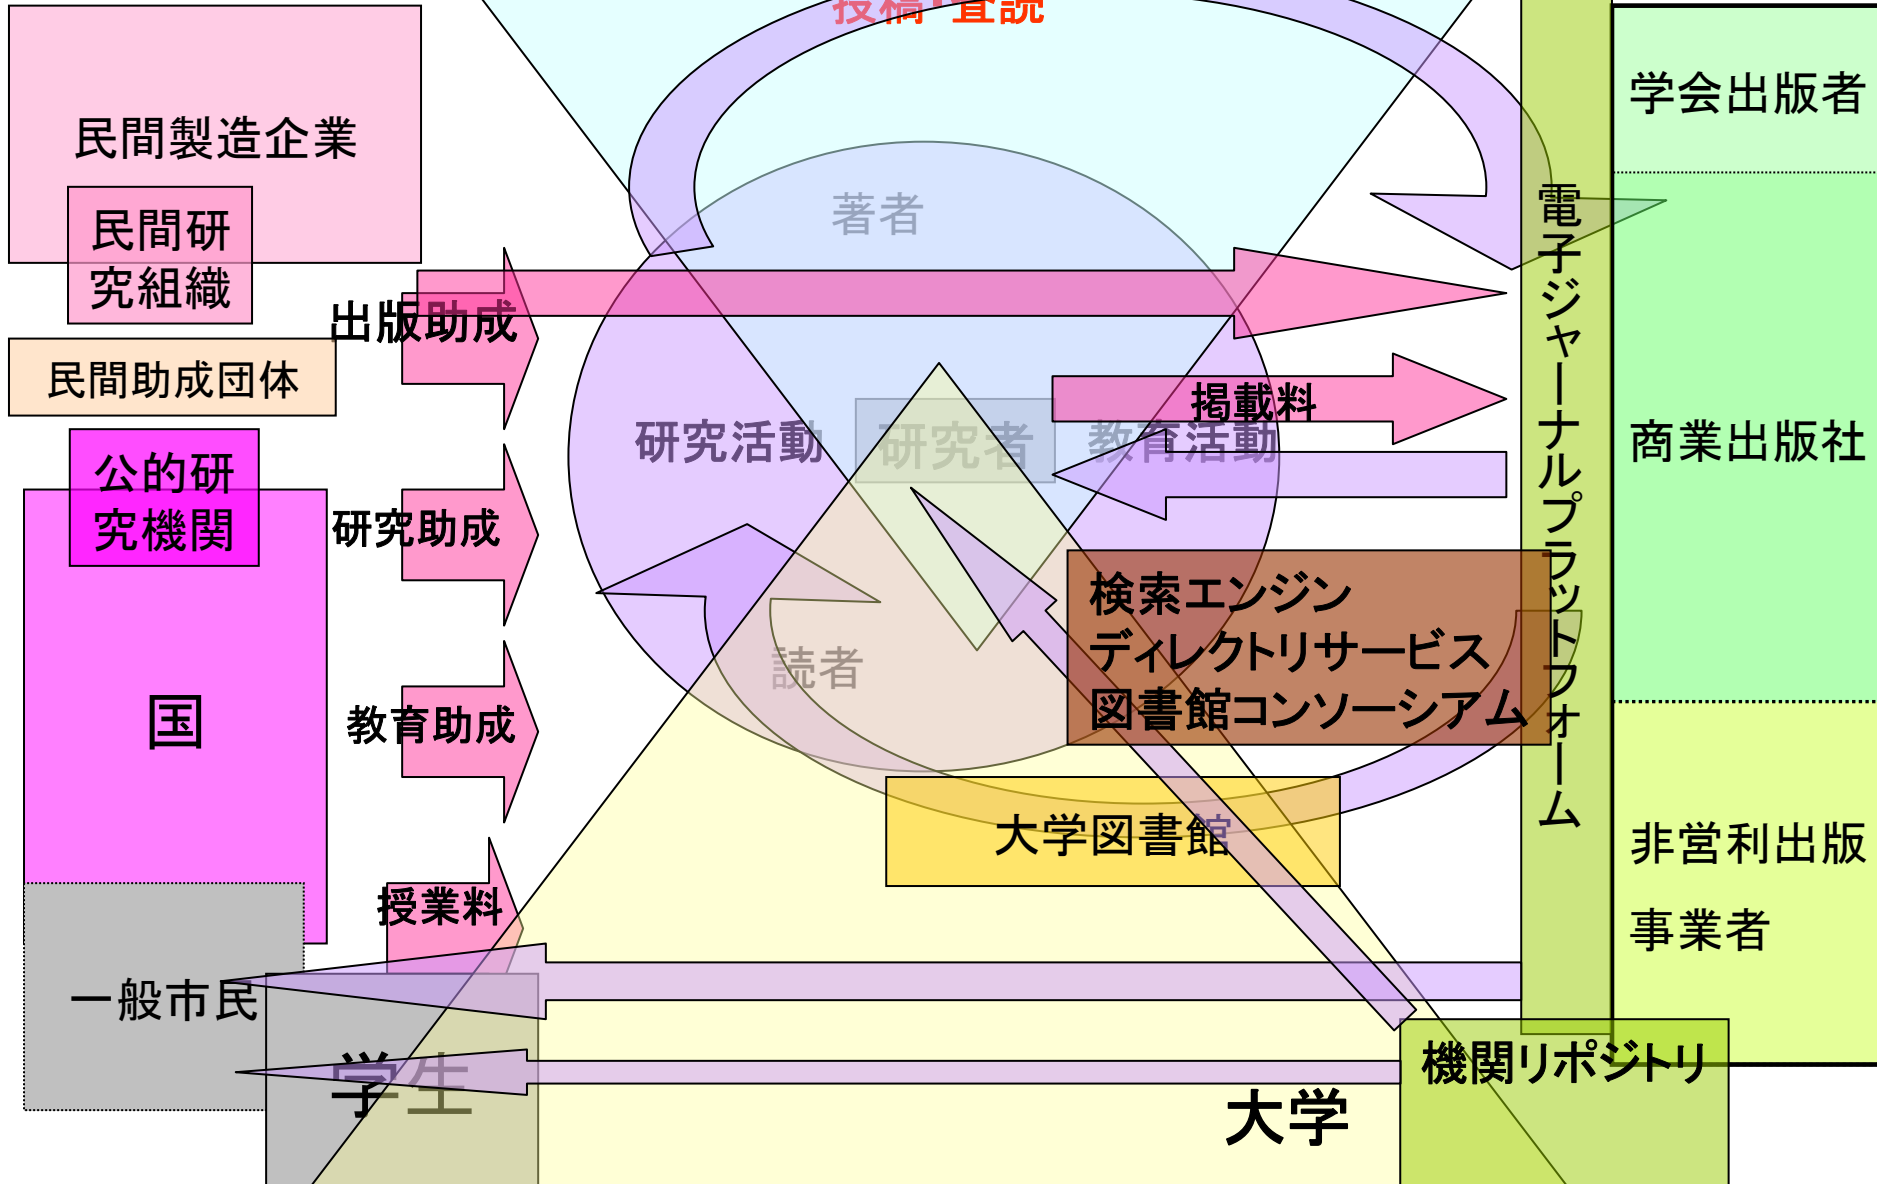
投稿・査読

民間製造企業

民間研究組織

民間助成団体

公的研究機関

国

一般市民

学生

出版助成

研究助成

教育助成

授業料

著者

研究活動

研究者

教育活動

読者

掲載料

検索エンジン
ディレクトリサービス
図書館コンソーシアム

大学図書館

大学

機関リポジトリ

電子ジャーナルプラットフォーム

学会出版者

商業出版社

非営利出版事業者